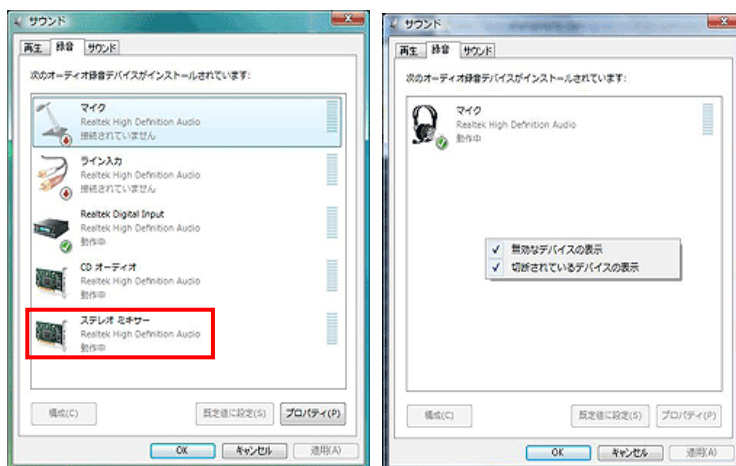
サウンド

再生 録音 サウンド

次のオーディオ録音デバイスがインストールされています:

マイク
Realtek High Definition Audio
接続されていません

ライン入力
Realtek High Definition Audio
接続されていません

Realtek Digital Input
Realtek High Definition Audio
動作中

CD オーディオ
Realtek High Definition Audio
動作中

ステレオ ミキサー
Realtek High Definition Audio
動作中

構成(C) 既定値に設定(S) プロパティ(P)

OK キャンセル 適用(A)

サウンド

再生 録音 サウンド

次のオーディオ録音デバイスがインストールされています:

マイク
Realtek High Definition Audio
動作中

✓ 無効なデバイスの表示
✓ 切断されているデバイスの表示

構成(C) 既定値に設定(S) プロパティ(P)

OK キャンセル 適用(A)